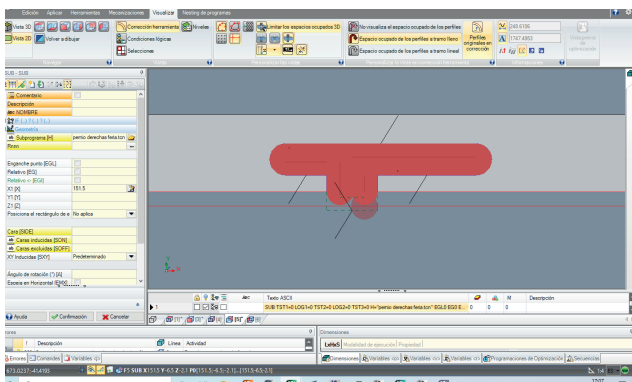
Edición Aplicar Herramientas Mecanizaciones Visualizar Nesting de programas

Vista 3D Vista 2D Volver a dibujar
Corrección herramienta Niveles Condiciones lógicas Selecciones
Limitar los espacios ocupados 3D
No visualiza el espacio ocupado de los perfiles
Espacio ocupado de los perfiles a tramo lleno
Espacio ocupado de los perfiles a tramo lineal
Perfiles originales en conexión
240.6106
1747.4953
Visualizar
Dibujo

SUB - SUB
Comentario
Descripción
NOMBRE
Geometría
Subprograma [H] pemio derechas fesla.ton
Rcon
Enganche punto [EGL]
Relativo [EG]
Relativo ⇔ [EG0]
X1 [X] 151.5
Y1 [Y]
Z1 [Z]
Posiciona el rectángulo de e No aplica
Cara [SIDE]
Caras inducidas [SON]
Caras excluidas [SOFF]
XY Inducidas [SXY] Predeterminado
Ángulo de rotación (°) [A]
Escala en Horizontal [EHN]
Ayuda Confirmación Cancelar

Abc Texto ASCII M Descripción
1 SUB TST1=0 LOG1=0 TST2=0 LOG2=0 TST3=0 H="pemio derechas fesla.ton" EGL0 EG0 0 0 0

Errores Comandos Variables
1 Descripción Línea Actividad
Dimensiones
LxHxS Modalidad de ejecución Propiedad
Dimensiones Variables <o> Variables <r> Variables <v> Programaciones de Optimización Secuencias

673.0237;-41.4193 F5 SUB X151.5 Y-6.5 Z-2.1 PK(151.5;-6.5;-2.1)...[151.5;-6.5;-2.1]
14